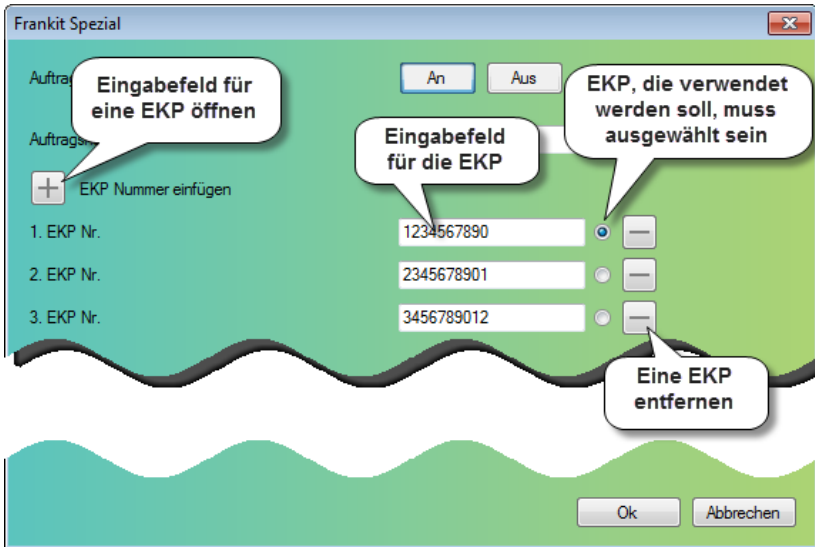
Frankit Spezial

Auftrag

Eingabefeld für eine EKP öffnen

An

Aus

EKP, die verwendet werden soll, muss ausgewählt sein

Auftragsn

Eingabefeld für die EKP

EKP Nummer einfügen

1. EKP Nr.

1234567890

2. EKP Nr.

2345678901

3. EKP Nr.

3456789012

Eine EKP entfernen

Ok

Abbrechen